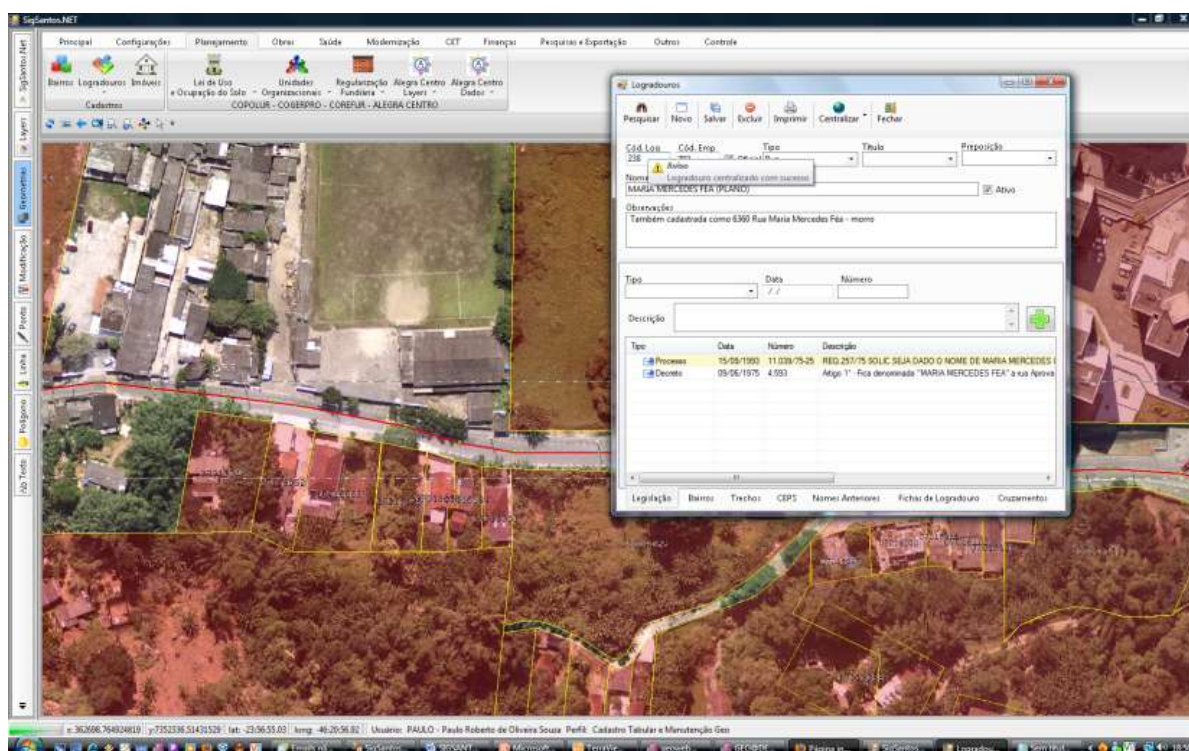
SigSantos.NET

Principal Configurações Planejamento Obras Saúde Modernização CET Finanças Pesquisas e Exportação Outros Controle

Bairros Logradouros Imóveis
Cadastros

Lei de Uso e Ocupação do Solo Unidades Organizacionais Regularização Fundiária Alegra Centro Layers Alegra Centro Dados
COPOLUR - COGERPRO - COREFUR - ALEGRA CENTRO

SigSantos.Net Layers Geometrias Modificação Ponto Linha Polígono Texto

Logradouros

Pesquisar Novo Salvar Excluir Imprimir Centralizar Fechar

Cód. Log. 238 Cód. Emp. Tipo Título Preposição

Aviso
Logradouro centralizado com sucesso

Nome
MARIA MERCEDES FEA (PLANO)
Ativo

Observações
Também cadastrada como 6360 Rua Maria Mercedes Féa - morro

Tipo Data / / Número

Descrição

| Tipo | Data | Número | Descrição |
|---|---|---|---|
| Processo | 15/09/1993 | 11.039/75-25 | REQ.257/75 SOLIC SEJA DADO O NOME DE MARIA MERCEDES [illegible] |
| Decreto | 09/06/1975 | 4.593 | Artigo 1° - Fica denominada "MARIA MERCEDES FEA" a rua Aprova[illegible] |

Legislação Bairros Trechos CEPS Nomes Anteriores Fichas de Logradouro Cruzamentos

x: 362696.764934819 y:7352336.51431529 lat: -23:56:55.03 long: -46:20:56.82 Usuário: PAULO - Paulo Roberto de Oliveira Souza Perfil: Cadastro Tabular e Manutenção Geo